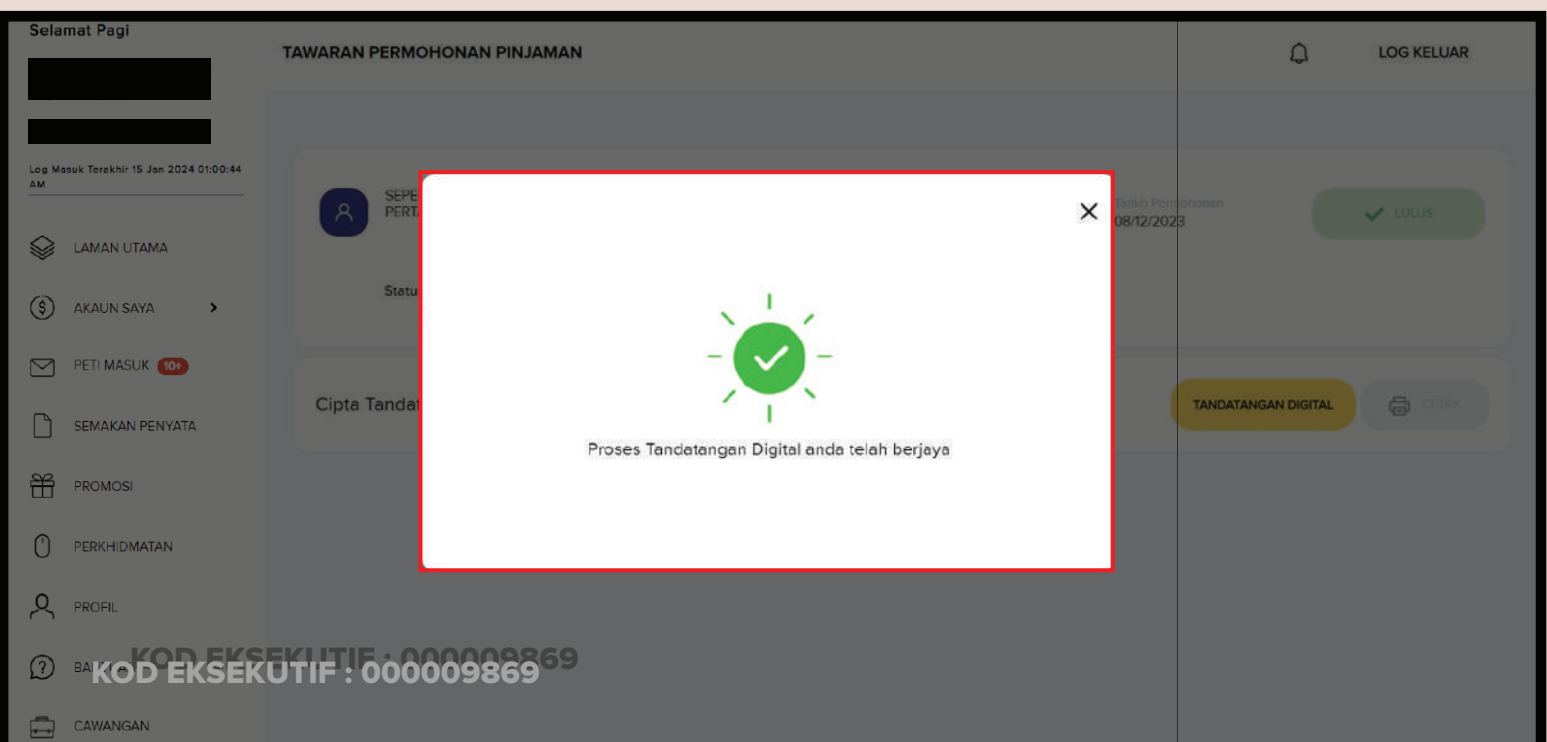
Selamat Pagi

Log Masuk Terakhir 15 Jan 2024 01:00:44 AM

LAMAN UTAMA

AKAUN SAYA >

PETI MASUK 10+

SEMAKAN PENYATA

PROMOSI

PERKHIDMATAN

PROFIL

BA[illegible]

CAWANGAN

TAWARAN PERMOHONAN PINJAMAN

LOG KELUAR

SEPE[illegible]
PERT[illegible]

Statu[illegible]

Tarikh Permohonan
08/12/2023

LULUS

Cipta Tandat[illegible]

TANDATANGAN DIGITAL

CETAK

×

Proses Tandatangan Digital anda telah berjaya

KOD EKSEKUTIF : 000009869